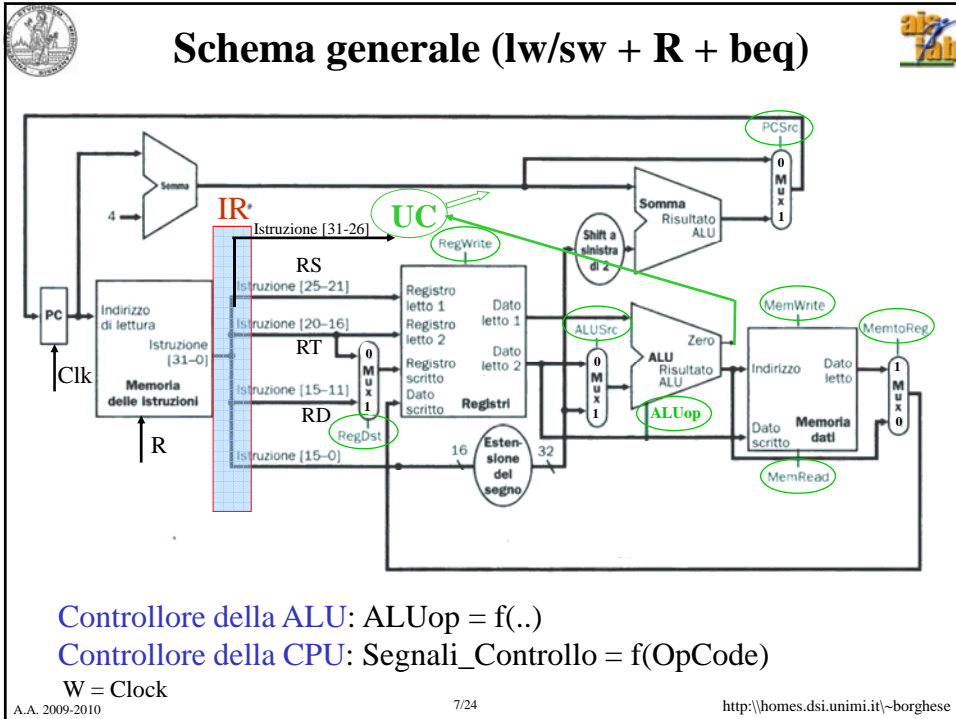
Schema generale (lw/sw + R + beq)

PCSrc
0 M u x 1
Somma
4
IR
UC
Istruzione [31-26]
Somma Risultato ALU
Shift a sinistra di 2
RegWrite
RS
PC
Indirizzo di lettura
Istruzione [31–0]
Memoria delle istruzioni
Istruzione [25–21]
Istruzione [20–16]
RT
0 M u x 1
Istruzione [15–11]
RD
RegDst
Istruzione [15–0]
Clk
R
Registro letto 1
Registro letto 2
Registro scritto
Dato scritto
Dato letto 1
Dato letto 2
Registri
16
Estensione del segno
32
ALUSrc
0 M u x 1
ALU
Zero
Risultato ALU
ALUop
MemWrite
MemtoReg
Indirizzo
Dato letto
Dato scritto
Memoria dati
MemRead
1 M u x 0

Controllore della ALU: ALUop = f(..)
Controllore della CPU: Segnali_Controllo = f(OpCode)
W = Clock
A.A. 2009-2010
7/24
http:\\homes.dsi.unimi.it\~borghese